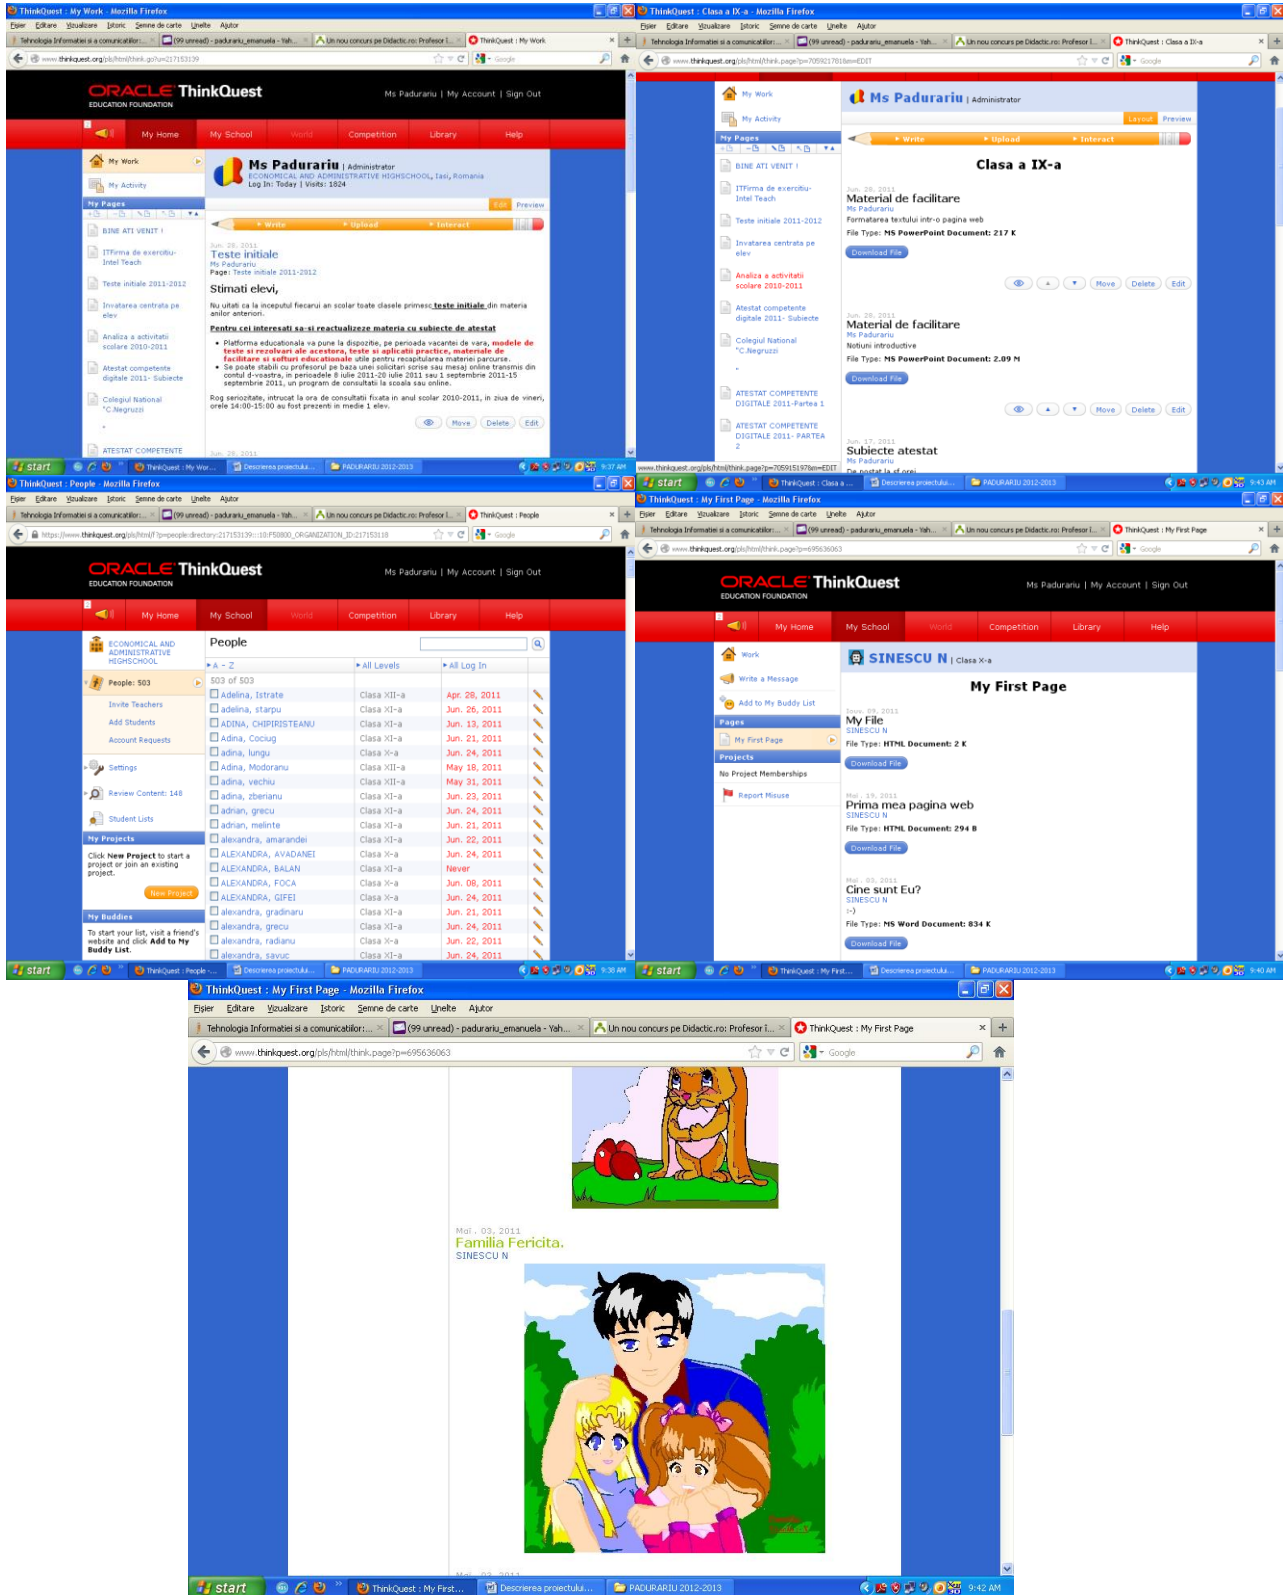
ThinkQuest : My Work - Mozilla Firefox

Fişier Editare Vizualizare Istoric Semne de carte Unelte Ajutor

Tehnologia Informatiei si a comunicatiilor | (99 unread) - paduraru_emanuela - Yah... | Un nou concurs pe Didactic.ro: Profesor i... | ThinkQuest : My Work

www.thinkquest.org/pls/html/think.go?u=217153139

ORACLE ThinkQuest EDUCATION FOUNDATION

Ms Paduraru | My Account | Sign Out

My Home | My School | World | Competition | Library | Help

My Work
My Activity
My Pages
BINE ATI VENIT !
ITFirma de exercitiu-Intel Teach
Teste initiale 2011-2012
Invatarea centrata pe elev
Analiza a activitatii scolare 2010-2011
Atestat competente digitale 2011- Subiecte
Colegiul National "C.Negruzzi
ATESTAT COMPETENTE

Ms Paduraru | Administrator
ECONOMICAL AND ADMINISTRATIVE HIGHSCHOOL, Iasi, Romania
Log In: Today | Visits: 1824

Edit Preview

Write Upload Interact

Jun. 26, 2011
Teste initiale
Ms Paduraru
Page: Teste initiale 2011-2012

Stimati elevi,

Nu uitati ca la inceputul fiecarui an scolar toate clasele primesc teste initiale din materia anilor anteriori.

Pentru cei interesati sa-si reactualizeze materia cu subiecte de atestat

• Platforma educationala va pune la dispozitie, pe perioada vacantei de vara, modele de teste si rezolvari ale acestora, teste si aplicatii practice, materiale de facilitare si softuri educationale utile pentru recapitularea materiei parcurse.
• Se poate stabili cu profesorul pe baza unei solicitari scrise sau mesaj online transmis din contul d-voastra, in perioadele 8 iulie 2011-20 iulie 2011 sau 1 septembrie 2011-15 septembrie 2011, un program de consultatii la scoala sau online.

Rog seriozitate, intrucat la ora de consultatii fixata in anul scolar 2010-2011, in ziua de vineri, orele 14:00-15:00 au fost prezenti in medie 1 elev.

Move Delete Edit

Jun. 26, 2011

start | ThinkQuest : My Wor... | Descrierea proiectulu... | PADURARIU 2012-2013 | 9:37 AM

ThinkQuest : Clasa a IX-a - Mozilla Firefox

Fişier Editare Vizualizare Istoric Semne de carte Unelte Ajutor

Tehnologia Informatiei si a comunicatiilor | (99 unread) - paduraru_emanuela - Yah... | Un nou concurs pe Didactic.ro: Profesor i... | ThinkQuest : Clasa a IX-a

www.thinkquest.org/pls/html/think.page?p=70592178&m=EDIT

My Work
My Activity
My Pages
BINE ATI VENIT !
ITFirma de exercitiu-Intel Teach
Teste initiale 2011-2012
Invatarea centrata pe elev
Analiza a activitatii scolare 2010-2011
Atestat competente digitale 2011- Subiecte
Colegiul National "C.Negruzzi
ATESTAT COMPETENTE DIGITALE 2011-Partea 1
ATESTAT COMPETENTE DIGITALE 2011- PARTEA 2

Ms Paduraru | Administrator

Layout Preview

Write Upload Interact

Clasa a IX-a

Jun. 28, 2011
Material de facilitare
Ms Paduraru
Formatarea textului intr-o pagina web
File Type: MS PowerPoint Document: 217 K
Download File

Move Delete Edit

Jun. 28, 2011
Material de facilitare
Ms Paduraru
Notiuni introductive
File Type: MS PowerPoint Document: 2.09 M
Download File

Move Delete Edit

Jun. 17, 2011
Subiecte atestat
Ms Paduraru
De postat la cl aasi

www.thinkquest.org/pls/html/think.page?p=70591519?&m=EDIT

start | ThinkQuest : Clasa a ... | Descrierea proiectului... | PADURARIU 2012-2013 | 9:43 AM

ThinkQuest : People - Mozilla Firefox

Fişier Editare Vizualizare Istoric Semne de carte Unelte Ajutor

Tehnologia Informatiei si a comunicatiilor | (99 unread) - paduraru_emanuela - Yah... | Un nou concurs pe Didactic.ro: Profesor i... | ThinkQuest : People

https://www.thinkquest.org/pls/html/f?p=people:directory:217153139:::10:P50800_ORGANIZATION_ID:217153118

ORACLE ThinkQuest EDUCATION FOUNDATION

Ms Paduraru | My Account | Sign Out

My Home | My School | World | Competition | Library | Help

ECONOMICAL AND ADMINISTRATIVE HIGHSCHOOL
People: 503
Invite Teachers
Add Students
Account Requests
Settings
Review Content: 148
Student Lists
My Projects
Click New Project to start a project or join an existing project.
New Project
My Buddies
To start your list, visit a friend's website and click Add to My Buddy List.

People

A - Z | All Levels | All Log In

503 of 503

| | | |
|---|---|---|
| Adelina, Istrate | Clasa XII-a | Apr. 28, 2011 |
| adelina, starpu | Clasa XI-a | Jun. 26, 2011 |
| ADINA, CHIPIRISTEANU | Clasa XI-a | Jun. 13, 2011 |
| Adina, Cociug | Clasa XI-a | Jun. 23, 2011 |
| adina, lungu | Clasa X-a | Jun. 24, 2011 |
| Adina, Modoranu | Clasa XII-a | May 18, 2011 |
| adina, vechiu | Clasa XII-a | May 31, 2011 |
| adina, zberianu | Clasa XI-a | Jun. 23, 2011 |
| adrian, grecu | Clasa XI-a | Jun. 24, 2011 |
| adrian, melinte | Clasa XI-a | Jun. 21, 2011 |
| alexandra, amarandei | Clasa XI-a | Jun. 22, 2011 |
| ALEXANDRA, AVADANEI | Clasa X-a | Jun. 24, 2011 |
| ALEXANDRA, BALAN | Clasa XI-a | Never |
| ALEXANDRA, FOCA | Clasa X-a | Jun. 08, 2011 |
| ALEXANDRA, GIFEI | Clasa X-a | Jun. 24, 2011 |
| alexandra, gradinaru | Clasa XI-a | Jun. 21, 2011 |
| alexandra, grecu | Clasa XI-a | Jun. 24, 2011 |
| alexandra, radianu | Clasa X-a | Jun. 22, 2011 |
| alexandra, savuc | Clasa XI-a | Jun. 24, 2011 |

start | ThinkQuest : People | Descrierea proiectului... | PADURARIU 2012-2013 | 9:38 AM

ThinkQuest : My First Page - Mozilla Firefox

Fişier Editare Vizualizare Istoric Semne de carte Unelte Ajutor

Tehnologia Informatiei si a comunicatiilor | (99 unread) - paduraru_emanuela - Yah... | Un nou concurs pe Didactic.ro: Profesor i... | ThinkQuest : My First Page

www.thinkquest.org/pls/html/think.page?p=695636063

ORACLE ThinkQuest EDUCATION FOUNDATION

Ms Paduraru | My Account | Sign Out

My Home | My School | World | Competition | Library | Help

Work
Write a Message
Add to My Buddy List
Pages
My First Page
Projects
No Project Memberships
Report Misuse

SINESCU N | Clasa X-a

My First Page

Iunie. 09, 2011
My File
SINESCU N
File Type: HTML Document: 2 K
Download File

Mai . 19, 2011
Prima mea pagina web
SINESCU N
File Type: HTML Document: 294 B
Download File

Mai . 03, 2011
Cine sunt Eu?
SINESCU N
(-)
File Type: MS Word Document: 834 K
Download File

start | ThinkQuest : My First... | Descrierea proiectului... | PADURARIU 2012-2013 | 9:40 AM

ThinkQuest : My First Page - Mozilla Firefox

Fişier Editare Vizualizare Istoric Semne de carte Unelte Ajutor

Tehnologia Informatiei si a comunicatiilor:... | (99 unread) - paduraru_emanuela - Yah... | Un nou concurs pe Didactic.ro: Profesor i... | ThinkQuest : My First Page

www.thinkquest.org/pls/html/think.page?p=695636063

Mai . 03, 2011
Familia Fericita.
SINESCU N

start | ThinkQuest : My First... | Descrierea proiectului... | PADURARIU 2012-2013 | 9:42 AM